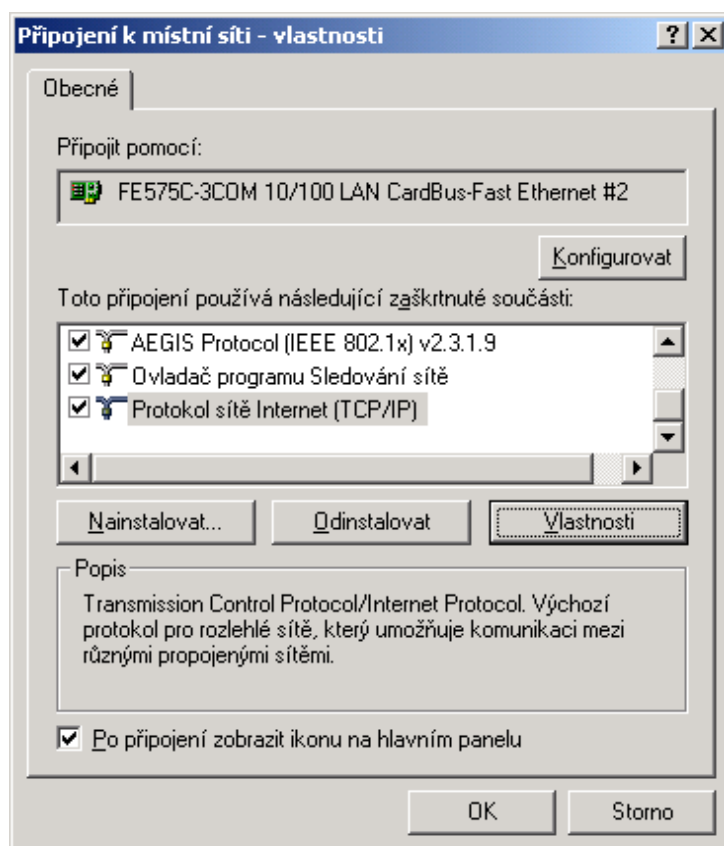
Připojení k místní síti - vlastnosti

?
X

Obecné

Připojit pomocí:

FE575C-3COM 10/100 LAN CardBus-Fast Ethernet #2

Konfigurovat

Toto připojení používá následující zaškrtnuté součásti:

AEGIS Protocol (IEEE 802.1x) v2.3.1.9
Ovladač programu Sledování sítě
Protokol sítě Internet (TCP/IP)

Nainstalovat...
Odinstalovat
Vlastnosti

Popis

Transmission Control Protocol/Internet Protocol. Výchozí protokol pro rozlehlé sítě, který umožňuje komunikaci mezi různými propojenými sítěmi.

Po připojení zobrazit ikonu na hlavním panelu

OK
Storno